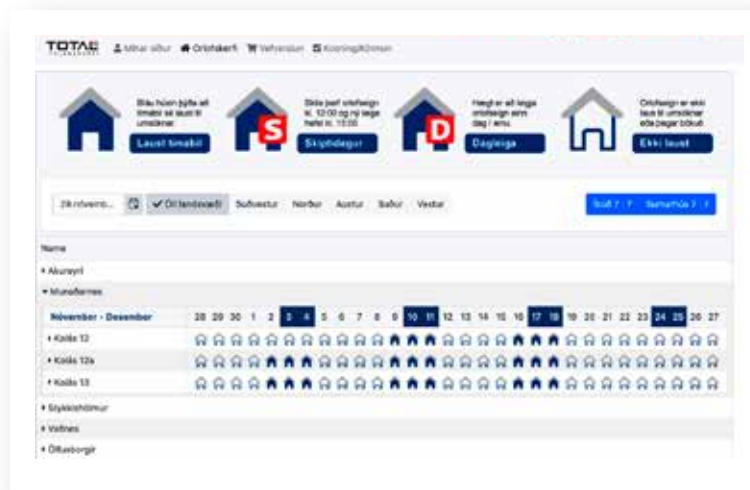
TOTAL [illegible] Mínar síður Orlofskerfi Vefverslun Kosningakönnun

Blau húsin þýða að tímabil sé laust til umsóknar.
Laust tímabil

S
Skila þarf orlofseign kl. 12:00 og ný lega hefst kl. 15:00
Skiptidagur

D
Heimilt er að leigja orlofseign einn dag í senn.
Dagleiga

Orlofseign er ekki laus til umsóknar eða þegar bókuð.
Ekki laust

Allt landsvæði Suðvestur Norður Austur Suður Vestur

Name

Akureyri

Munaðarnes

| Nóvember - Desember | 28 | 29 | 30 | 1 | 2 | 3 | 4 | 5 | 6 | 7 | 8 | 9 | 10 | 11 | 12 | 13 | 14 | 15 | 16 | 17 | 18 | 19 | 20 | 21 | 22 | 23 | 24 | 25 | 26 | 27 |
|---|---|---|---|---|---|---|---|---|---|---|---|---|---|---|---|---|---|---|---|---|---|---|---|---|---|---|---|---|---|---|
| Kolás 12 | | | | | | | | | | | | | | | | | | | | | | | | | | | | | | |
| Kolás 12a | | | | | | | | | | | | | | | | | | | | | | | | | | | | | | |
| Kolás 13 | | | | | | | | | | | | | | | | | | | | | | | | | | | | | | |

Stykkishólmur

Vallnes

Ölfusborgir